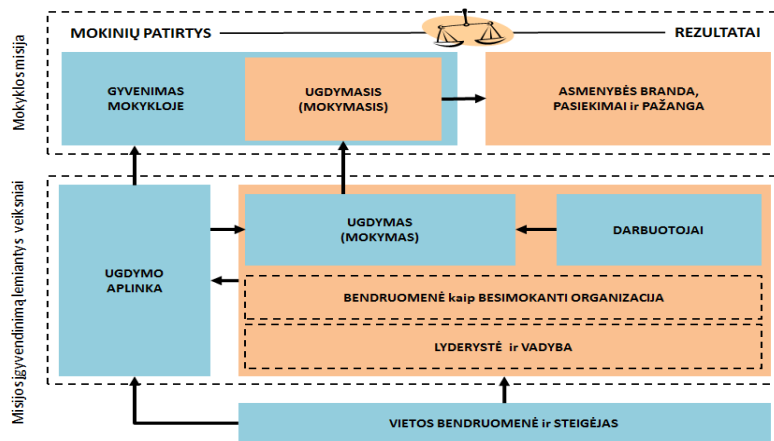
Mokyklos misija

MOKINIŲ PATIRTYS

REZULTATAI

GYVENIMAS MOKYKLOJE

UGDYMASIS (MOKYMASIS)

ASMENYBĖS BRANDA, PASIEKIMAI ir PAŽANGA

Misijos įgyvendinimą lemiantys veiksniai

UGDYMO APLINKA

UGDYMAS (MOKYMAS)

DARBUOTOJAI

BENDRUOMENĖ kaip BESIMOKANTI ORGANIZACIJA

LYDERYSTĖ ir VADYBA

VIETOS BENDRUOMENĖ ir STEIGĖJAS